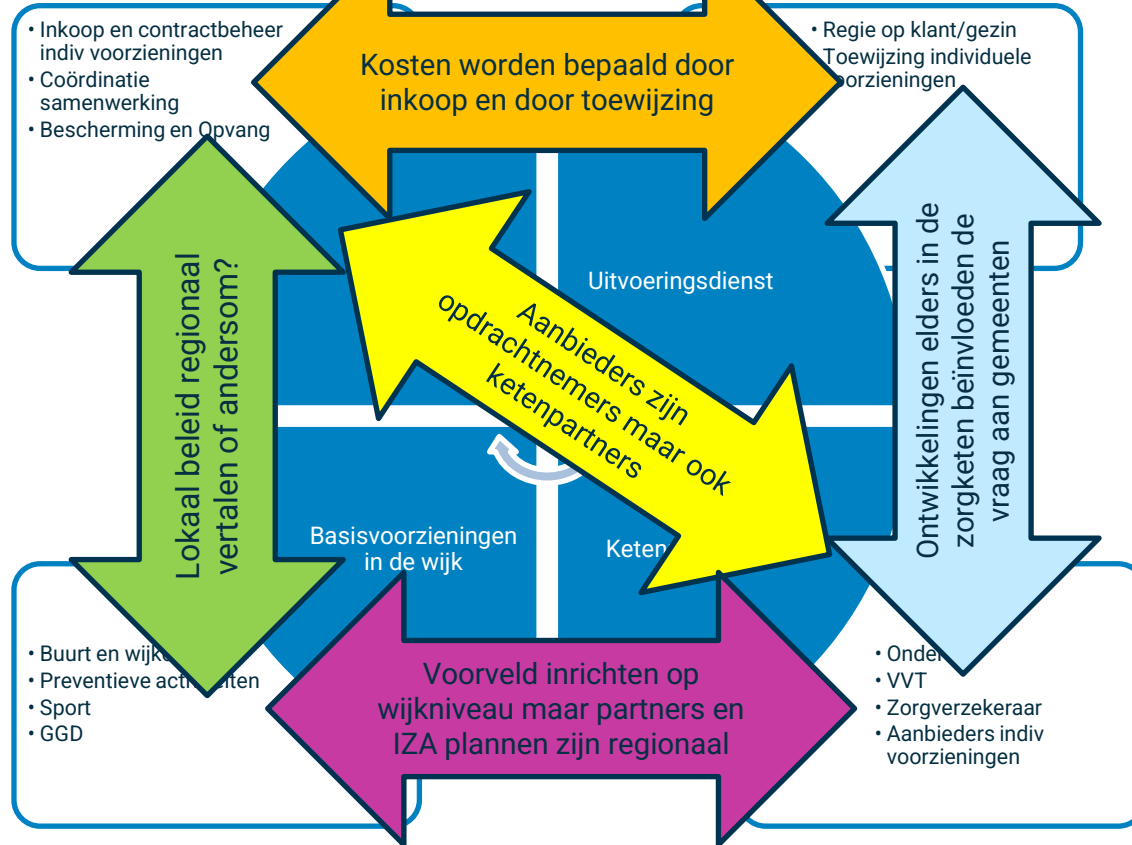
• Inkoop en contractbeheer indiv voorzieningen
• Coördinatie samenwerking
• Bescherming en Opvang

Kosten worden bepaald door inkoop en door toewijzing

• Regie op klant/gezin
• Toewijzing individuele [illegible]oorzieningen

Lokaal beleid regionaal vertalen of andersom?

Uitvoeringsdienst

Aanbieders zijn opdrachtnemers maar ook ketenpartners

Ontwikkelingen elders in de zorgketen beïnvloeden de vraag aan gemeenten

Basisvoorzieningen in de wijk

Keten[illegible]

• Buurt en wijk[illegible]
• Preventieve acti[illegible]ten
• Sport
• GGD

Voorveld inrichten op wijkniveau maar partners en IZA plannen zijn regionaal

• Onde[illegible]
• VVT
• Zorgverzekeraar
• Aanbieders indiv voorzieningen